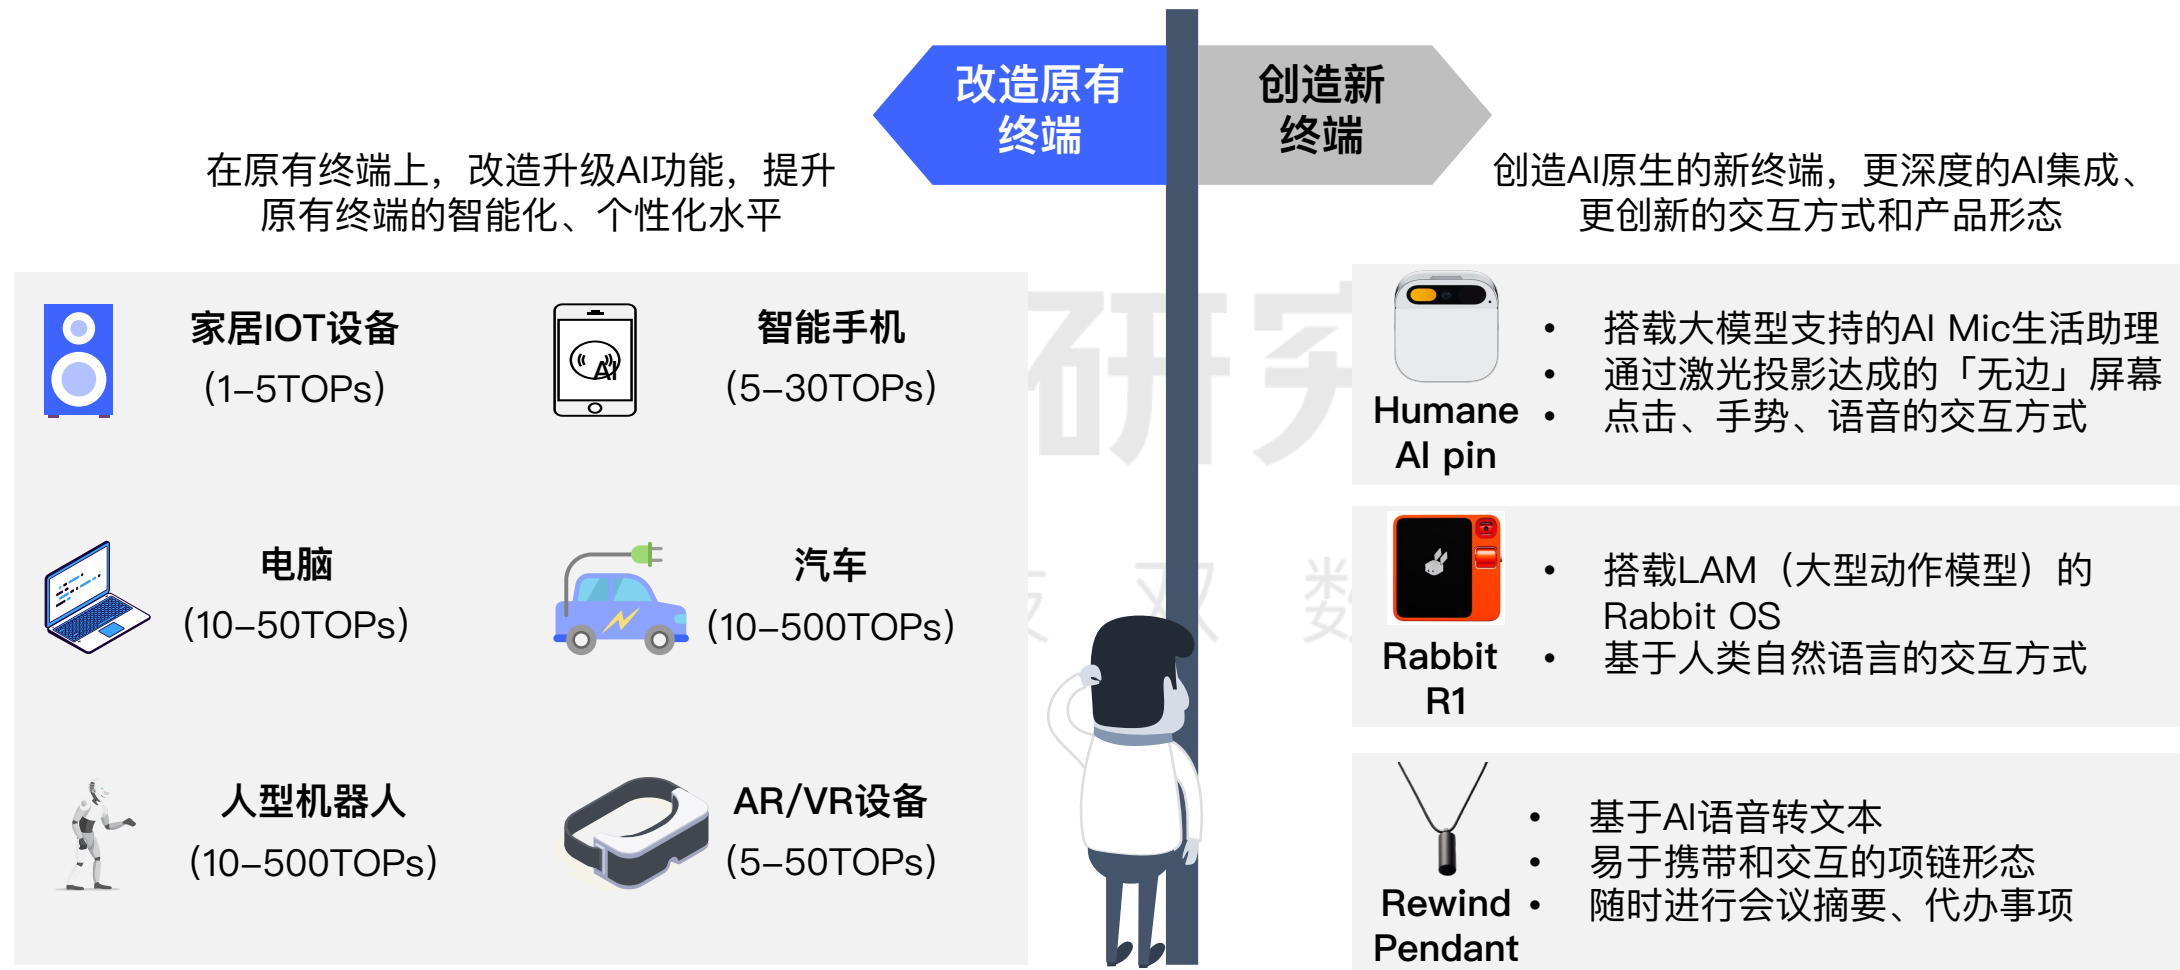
改造原有终端

创造新终端

在原有终端上，改造升级AI功能，提升原有终端的智能化、个性化水平

创造AI原生的新终端，更深度的AI集成、更创新的交互方式和产品形态

家居IOT设备
(1–5TOPs)

智能手机
(5–30TOPs)

电脑
(10–50TOPs)

汽车
(10–500TOPs)

人型机器人
(10–500TOPs)

AR/VR设备
(5–50TOPs)

Humane AI pin
• 搭载大模型支持的AI Mic生活助理
• 通过激光投影达成的「无边」屏幕
• 点击、手势、语音的交互方式

Rabbit R1
• 搭载LAM（大型动作模型）的Rabbit OS
• 基于人类自然语言的交互方式

Rewind Pendant
• 基于AI语音转文本
• 易于携带和交互的项链形态
• 随时进行会议摘要、代办事项